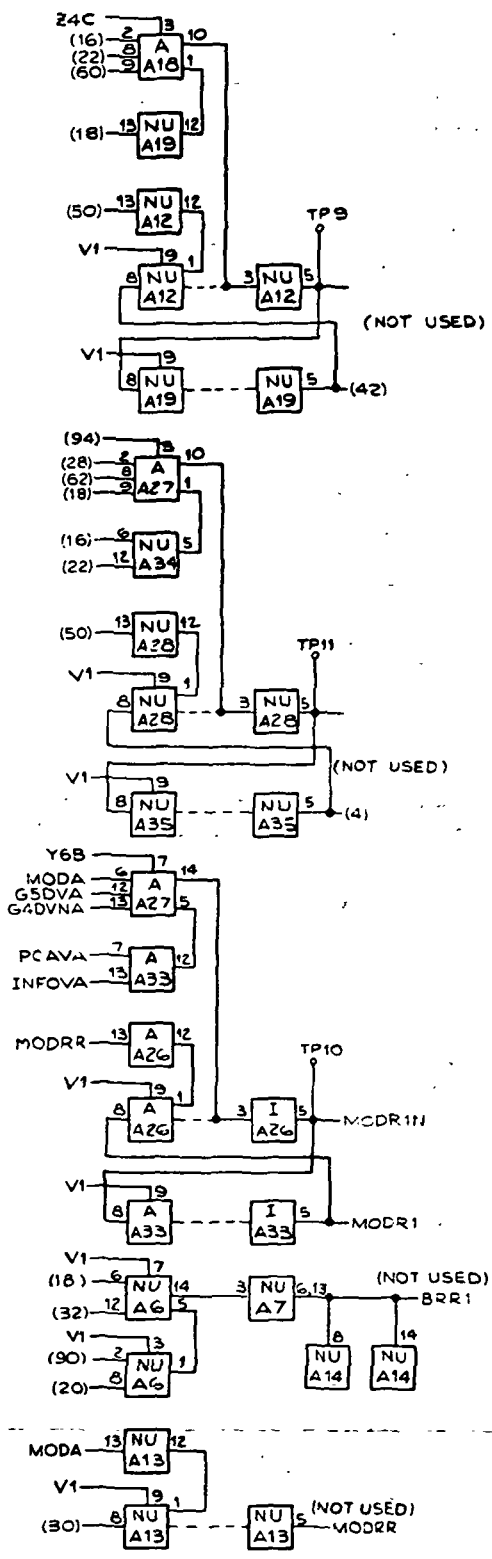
Z4C 3 (16) 2 (22) 8 (60) 9 A A18 10 1
(18) 13 NU A19 12
(50) 13 NU A12 12
V1 9 8 NU A12 1 3 NU A12 5 TP9
(NOT USED)
V1 9 8 NU A19 NU A19 5 (42)

(94) 3 (28) 2 (62) 8 (18) 9 A A27 10 1
(16) 6 (22) 12 NU A34 5
(50) 13 NU A28 12
V1 9 8 NU A28 1 3 NU A28 5 TP11
(NOT USED)
V1 9 8 NU A35 NU A35 5 (4)

Y6B 7 MODA 6 G5DVA 12 G4DVNA 13 A A27 14 5
PCAVA 7 INFOVA 13 A A33 12
MODRR 13 A A26 12
V1 9 8 A A26 1 3 I A26 5 TP10 MODR1N
V1 9 8 A A33 I A33 5 MODR1

V1 7 (18) 6 (32) 12 NU A6 14 5 3 NU A7 6,13 (NOT USED) BRR1
V1 3 (90) 2 (20) 8 NU A6 1
8 NU A14 14 NU A14

MODA 13 NU A13 12
V1 9 (30) 8 NU A13 1 NU A13 5 (NOT USED) MODRR